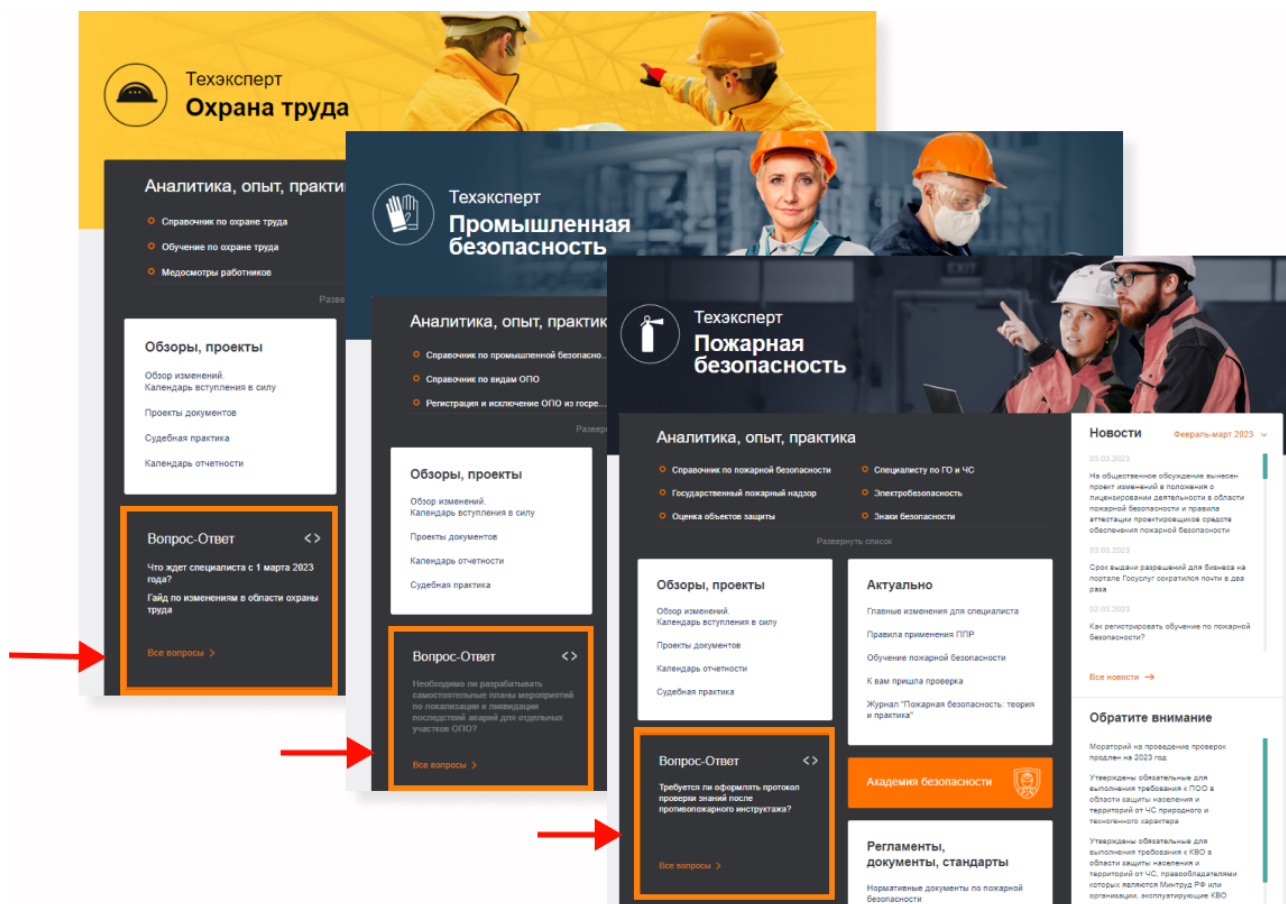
Техэксперт
Охрана труда

Аналитика, опыт, практик

Справочник по охране труда
Обучение по охране труда
Медосмотры работников

Развер

Обзоры, проекты
Обзор изменений.
Календарь вступления в силу
Проекты документов
Судебная практика
Календарь отчетности

Вопрос-Ответ
Что ждет специалиста с 1 марта 2023 года?
Гайд по изменениям в области охраны труда
Все вопросы

Техэксперт
Промышленная безопасность

Аналитика, опыт, практик

Справочник по промышленной безопасно...
Справочник по видам ОПО
Регистрация и исключение ОПО из госре...

Развер

Обзоры, проекты
Обзор изменений.
Календарь вступления в силу
Проекты документов
Календарь отчетности
Судебная практика

Вопрос-Ответ
Необходимо ли разрабатывать самостоятельные планы мероприятий по локализации и ликвидации последствий аварий для отдельных участков ОПО?
Все вопросы

Техэксперт
Пожарная безопасность

Аналитика, опыт, практика

Справочник по пожарной безопасности
Государственный пожарный надзор
Оценка объектов защиты
Специалисту по ГО и ЧС
Электробезопасность
Знаки безопасности

Развернуть список

Обзоры, проекты
Обзор изменений.
Календарь вступления в силу
Проекты документов
Календарь отчетности
Судебная практика

Вопрос-Ответ
Требуется ли оформлять протокол проверки знаний после противопожарного инструктажа?
Все вопросы

Актуально
Главные изменения для специалиста
Правила применения ППР
Обучение пожарной безопасности
К вам пришла проверка
Журнал "Пожарная безопасность: теория и практика"

Академия безопасности

Регламенты, документы, стандарты
Нормативные документы по пожарной безопасности

Новости
Февраль-март 2023
03.03.2023
На общественное обсуждение вынесен проект изменений в положения о лицензировании деятельности в области пожарной безопасности и правила аттестации проектировщиков средств обеспечения пожарной безопасности
03.03.2023
Срок выдачи разрешений для бизнеса на портале Госуслуг сократился почти в два раза
02.03.2023
Как регистрировать обучение по пожарной безопасности?
Все новости

Обратите внимание
Мораторий на проведение проверок продлен на 2023 год
Утверждены обязательные для выполнения требования к ПОО в области защиты населения и территорий от ЧС природного и техногенного характера
Утверждены обязательные для выполнения требования к КВО в области защиты населения и территорий от ЧС, правообладателями которых являются Минтруд РФ или организации, эксплуатирующие КВО